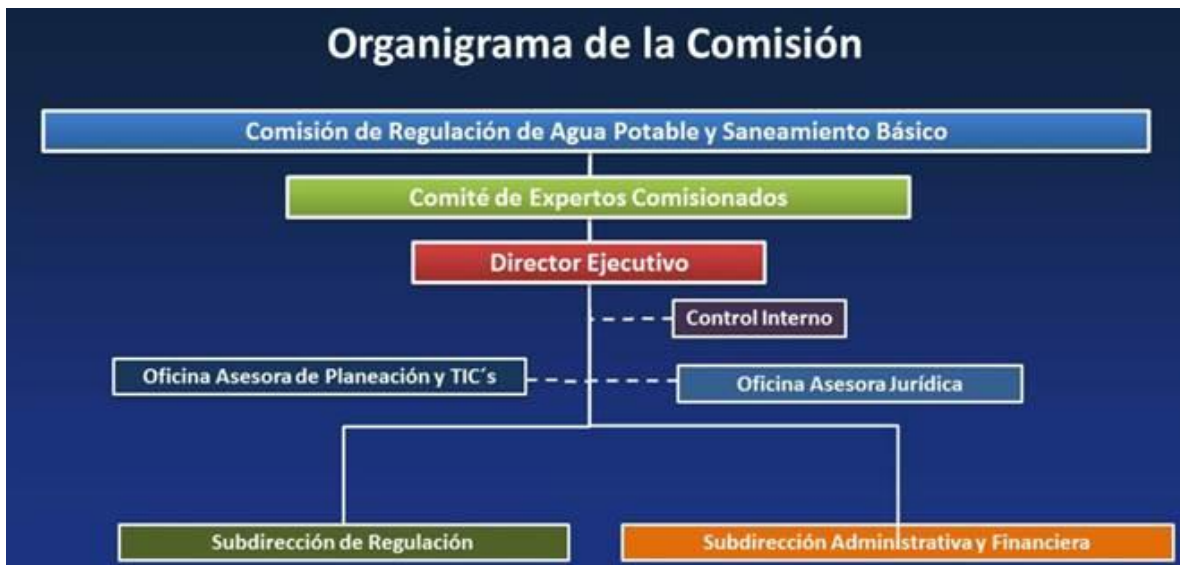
Organigrama de la Comisión

Comisión de Regulación de Agua Potable y Saneamiento Básico

Comité de Expertos Comisionados

Director Ejecutivo

Control Interno

Oficina Asesora de Planeación y TIC´s

Oficina Asesora Jurídica

Subdirección de Regulación

Subdirección Administrativa y Financiera